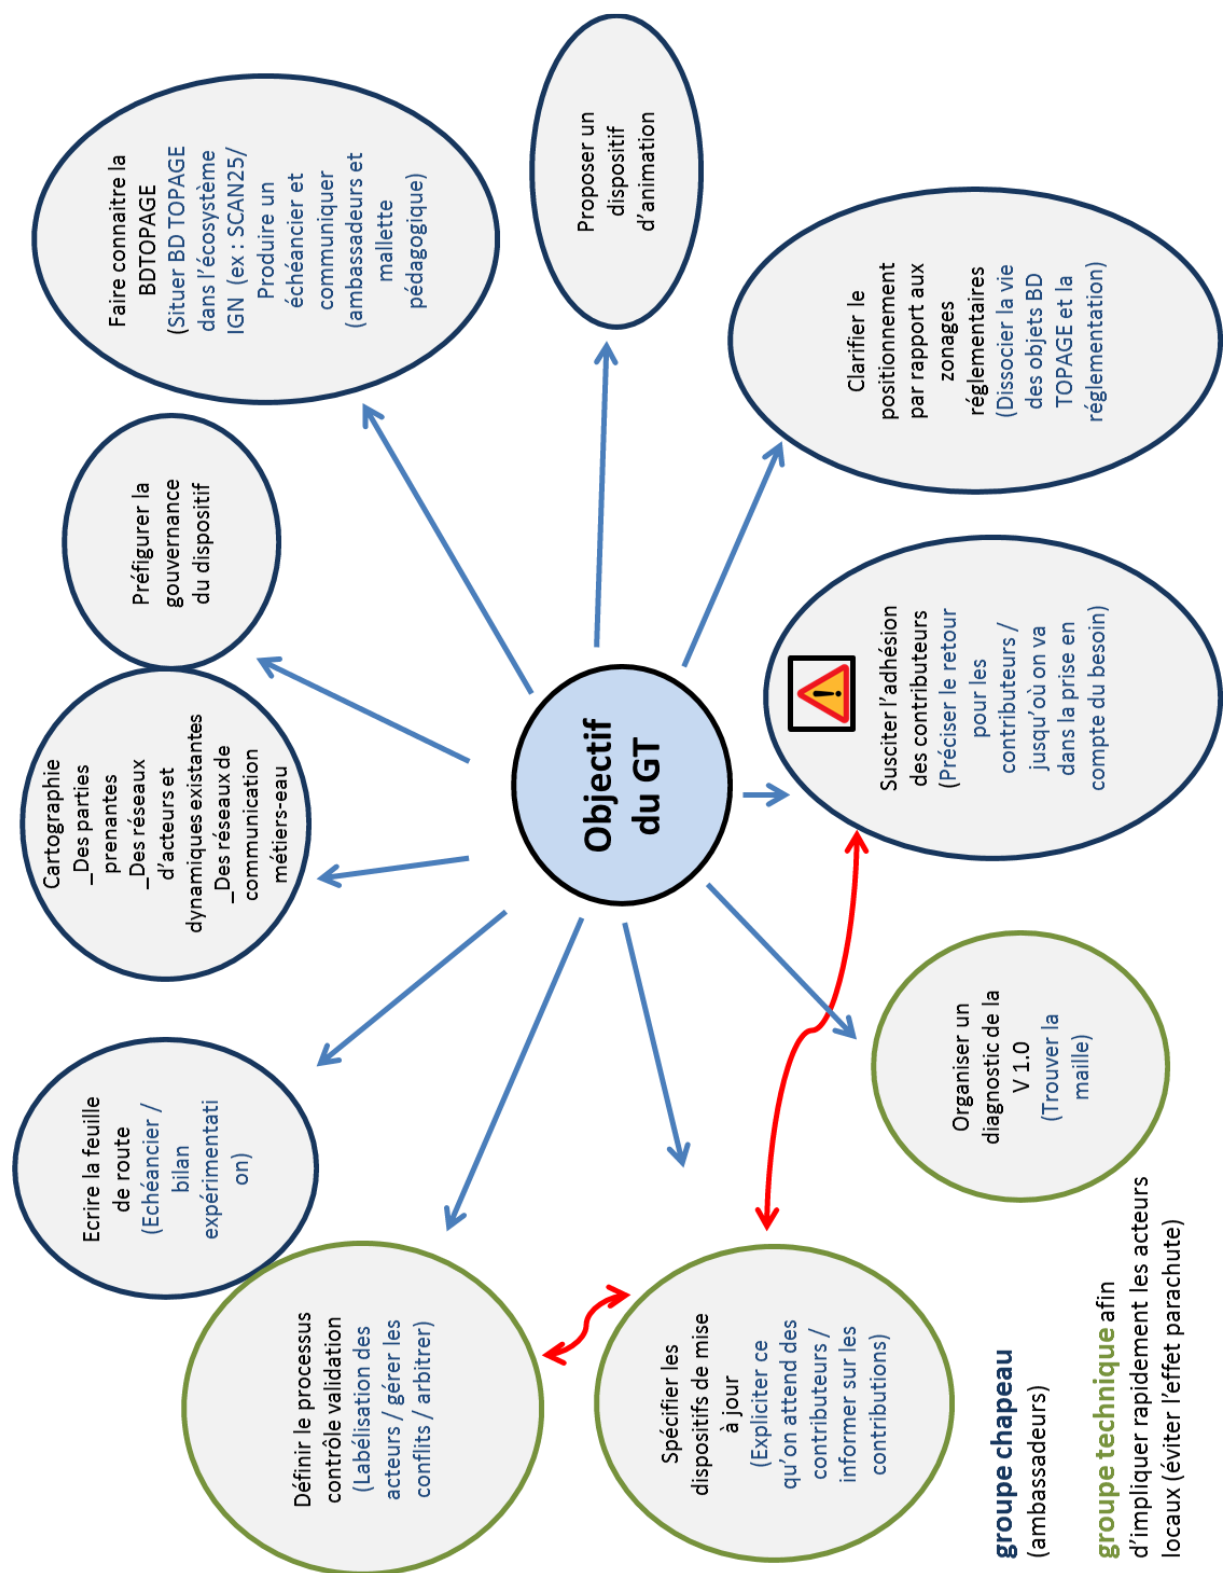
Objectif du GT

Faire connaitre la BDTOPAGE (Situer BD TOPAGE dans l'écosystème IGN (ex : SCAN25/ Produire un échéancier et communiquer (ambassadeurs et mallette pédagogique)

Proposer un dispositif d'animation

Clarifier le positionnement par rapport aux zonages réglementaires (Dissocier la vie des objets BD TOPAGE et la réglementation)

Préfigurer la gouvernance du dispositif

Susciter l'adhésion des contributeurs (Préciser le retour pour les contributeurs / jusqu'où on va dans la prise en compte du besoin)

Cartographie _Des parties prenantes _Des réseaux d'acteurs et dynamiques existantes _Des réseaux de communication métiers-eau

Organiser un diagnostic de la V 1.0 (Trouver la maille)

Ecrire la feuille de route (Echéancier / bilan expérimentation)

Définir le processus contrôle validation (Labélisation des acteurs / gérer les conflits / arbitrer)

Spécifier les dispositifs de mise à jour (Expliciter ce qu'on attend des contributeurs / informer sur les contributions)

groupe chapeau (ambassadeurs)

groupe technique afin d'impliquer rapidement les acteurs locaux (éviter l'effet parachute)